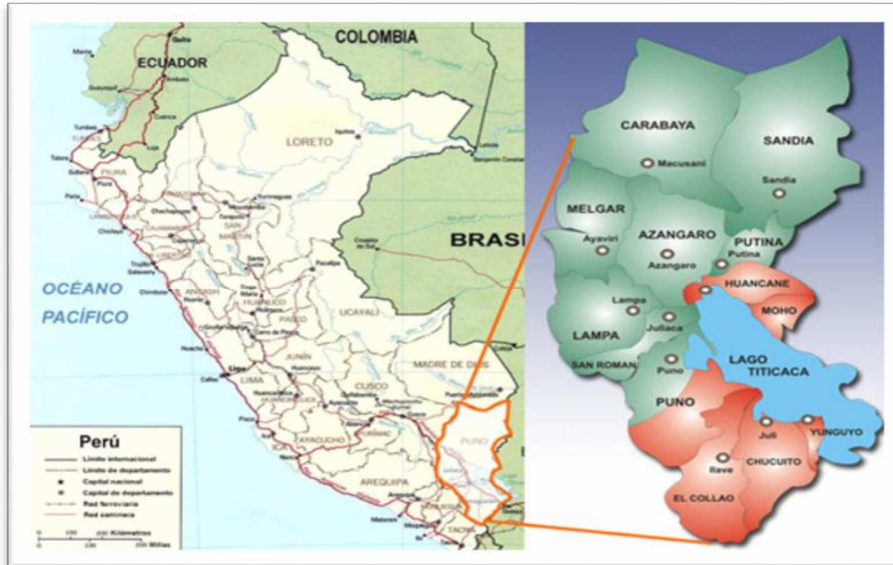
COLOMBIA
Quito
ECUADOR
LORETO
BRASI
OCÉANO
PACÍFICO
PIURA
UCAYALI
ANCASH
HUANUCO
PASCO
JUNÍN
LIMA
Lima
MADRE DE DIOS
CUSCO
AYACUCHO
APURIMAC
PUNO
AREQUIPA
TACNA

Perú
Límite internacional
Límite de departamento
Capital nacional
Capital de departamento
Red ferroviaria
Red caminera
Kilómetros
Millas

CARABAYA
Macusani
SANDIA
Sandia
MELGAR
Ayaviri
AZANGARO
Azangaro
PUTINA
Putina
HUANCANE
MOHO
Lampa
LAMPA
Juliaca
SAN ROMAN
Puno
LAGO
TITICACA
PUNO
Juli
YUNGUYO
Ilave
CHUCUITO
EL COLLAO